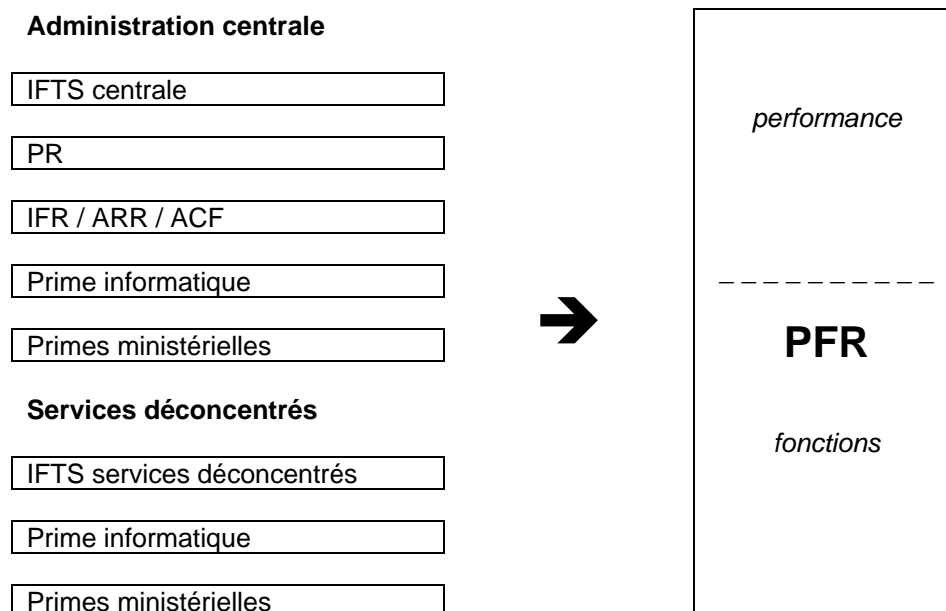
**Administration centrale**

IFTS centrale

PR

IFR / ARR / ACF

Prime informatique

Primes ministérielles

**Services déconcentrés**

IFTS services déconcentrés

Prime informatique

Primes ministérielles

*performance*

**PFR**

*fonctions*